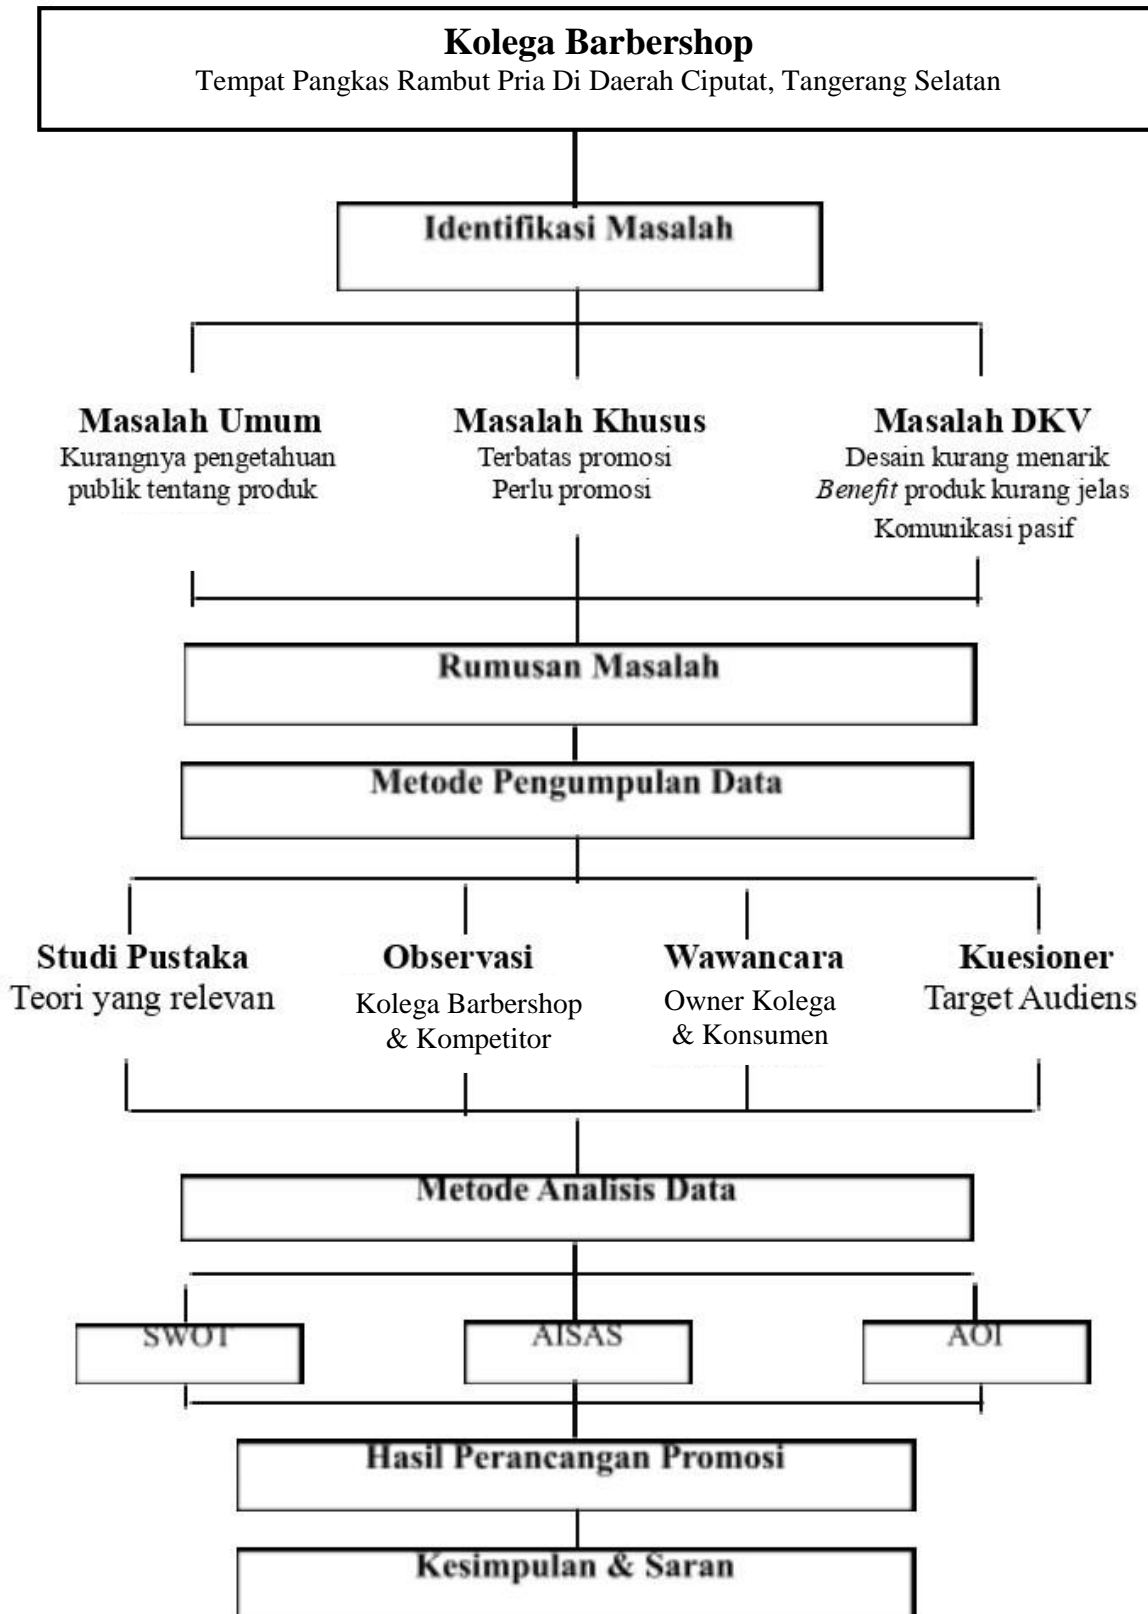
Kolega Barbershop
Tempat Pangkas Rambut Pria Di Daerah Ciputat, Tangerang Selatan

Identifikasi Masalah

Masalah Umum
Kurangnya pengetahuan publik tentang produk

Masalah Khusus
Terbatas promosi
Perlu promosi

Masalah DKV
Desain kurang menarik
*Benefit* produk kurang jelas
Komunikasi pasif

Rumusan Masalah

Metode Pengumpulan Data

Studi Pustaka
Teori yang relevan

Observasi
Kolega Barbershop & Kompetitor

Wawancara
Owner Kolega & Konsumen

Kuesioner
Target Audiens

Metode Analisis Data

SWOT

AISAS

AOI

Hasil Perancangan Promosi

Kesimpulan & Saran